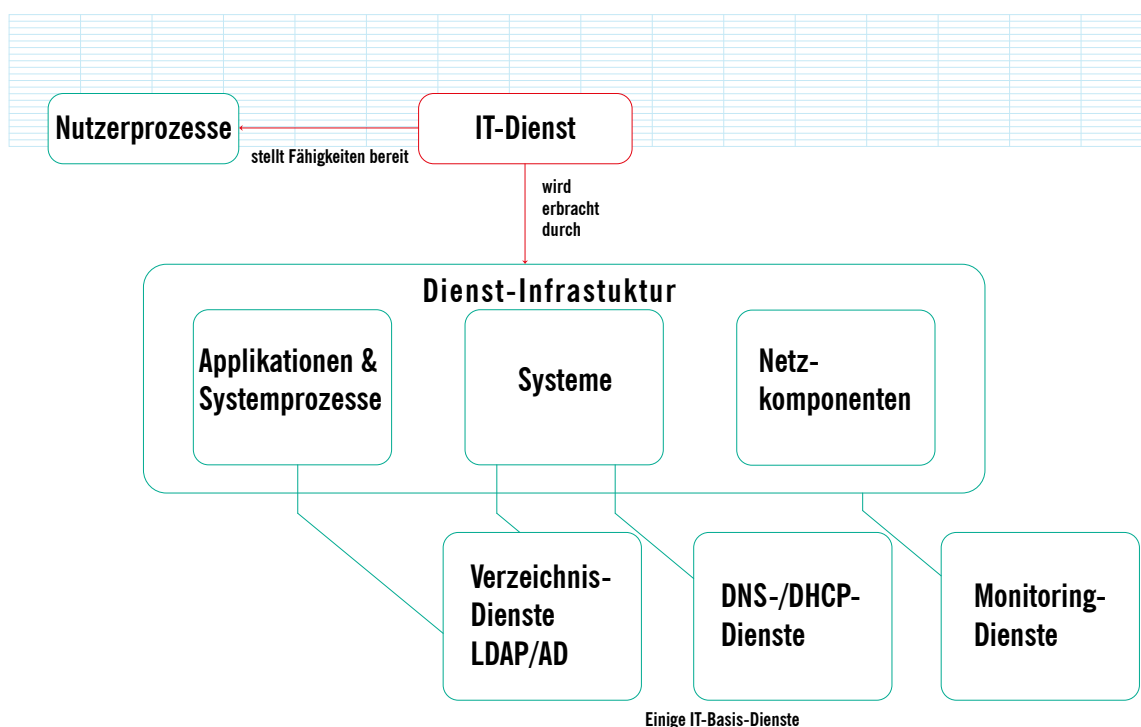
Nutzerprozesse

stellt Fähigkeiten bereit

IT-Dienst

wird erbracht durch

Dienst-Infrastuktur

Applikationen & Systemprozesse

Systeme

Netzkomponenten

Verzeichnis-Dienste LDAP/AD

DNS-/DHCP-Dienste

Monitoring-Dienste

Einige IT-Basis-Dienste